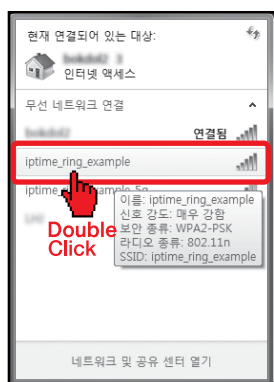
현재 연결되어 있는 대상:

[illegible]

인터넷 액세스

무선 네트워크 연결

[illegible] 연결됨

iptime_ring_example

iptime_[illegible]ample_5g

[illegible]

Double Click

이름: iptime_ring_example
신호 강도: 매우 강함
보안 종류: WPA2-PSK
라디오 종류: 802.11n
SSID: iptime_ring_example

네트워크 및 공유 센터 열기